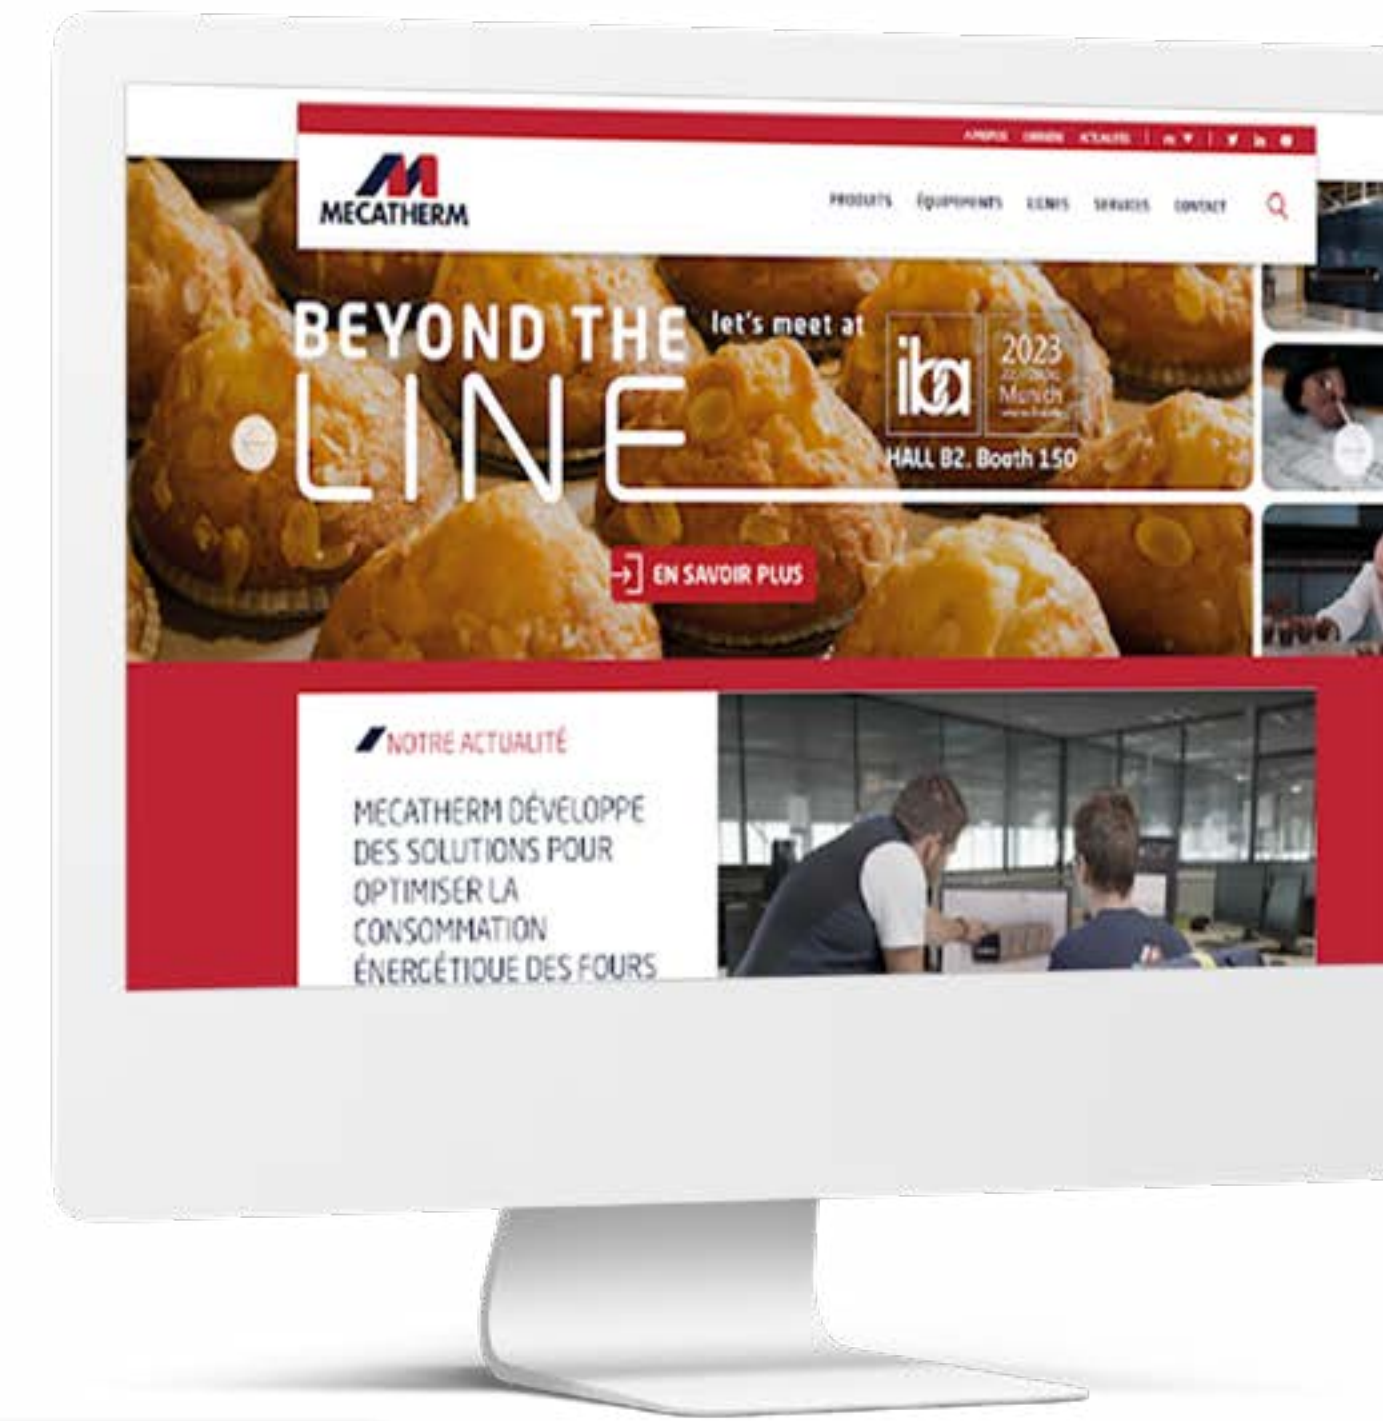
À PROPOS CARRIÈRE ACTUALITÉ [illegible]

MECATHERM

PRODUITS ÉQUIPEMENTS CLIENTS SERVICES CONTACT

BEYOND THE LINE

let's meet at

iba

2023 Munich

HALL B2. Booth 150

EN SAVOIR PLUS

NOTRE ACTUALITÉ

MECATHERM DÉVELOPPE DES SOLUTIONS POUR OPTIMISER LA CONSOMMATION ÉNERGÉTIQUE DES FOURS